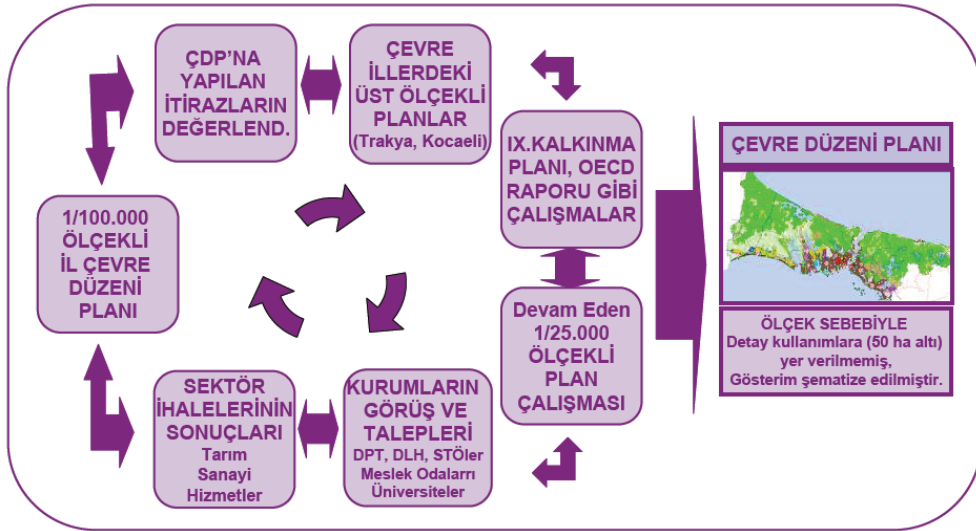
ÇDP'NA YAPILAN İTİRAZLARIN DEĞERLEND.

ÇEVRE İLLERDEKİ ÜST ÖLÇEKLİ PLANLAR (Trakya, Kocaeli)

IX.KALKINMA PLANI, OECD RAPORU GİBİ ÇALIŞMALAR

ÇEVRE DÜZENİ PLANI

1/100.000 ÖLÇEKLİ İL ÇEVRE DÜZENİ PLANI

Devam Eden 1/25.000 ÖLÇEKLİ PLAN ÇALIŞMASI

ÖLÇEK SEBEBİYLE Detay kullanımlara (50 ha altı) yer verilmemiş, Gösterim şematize edilmiştir.

SEKTÖR İHALELERİNİN SONUÇLARI Tarım Sanayi Hizmetler

KURUMLARIN GÖRÜŞ VE TALEPLERİ DPT, DLH, STÖler Meslek Odalarrı Üniversiteler